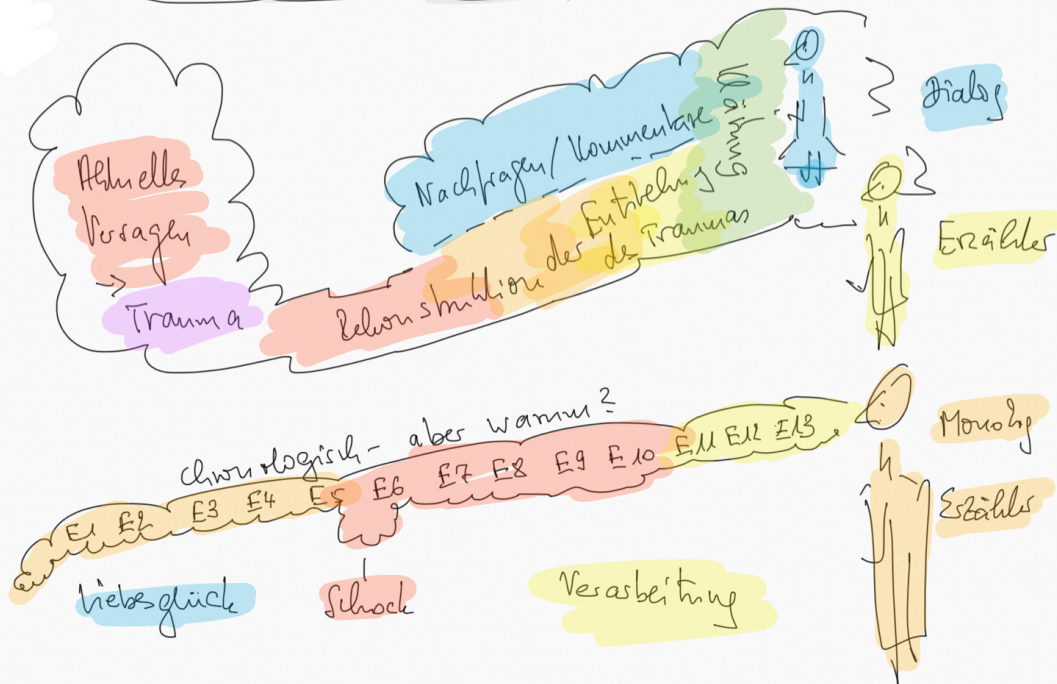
Aktuelles Versagen

Trauma

Nachfragen / Kommentare

Lösung

Rekonstruktion der Entstehung des Traumas

Dialog

Erzähler

chronologisch - aber warum?

E1 E2 E3 E4 E5 E6 E7 E8 E9 E10 E11 E12 E13

Monolog

Erzähler

Liebesglück

Schock

Verarbeitung